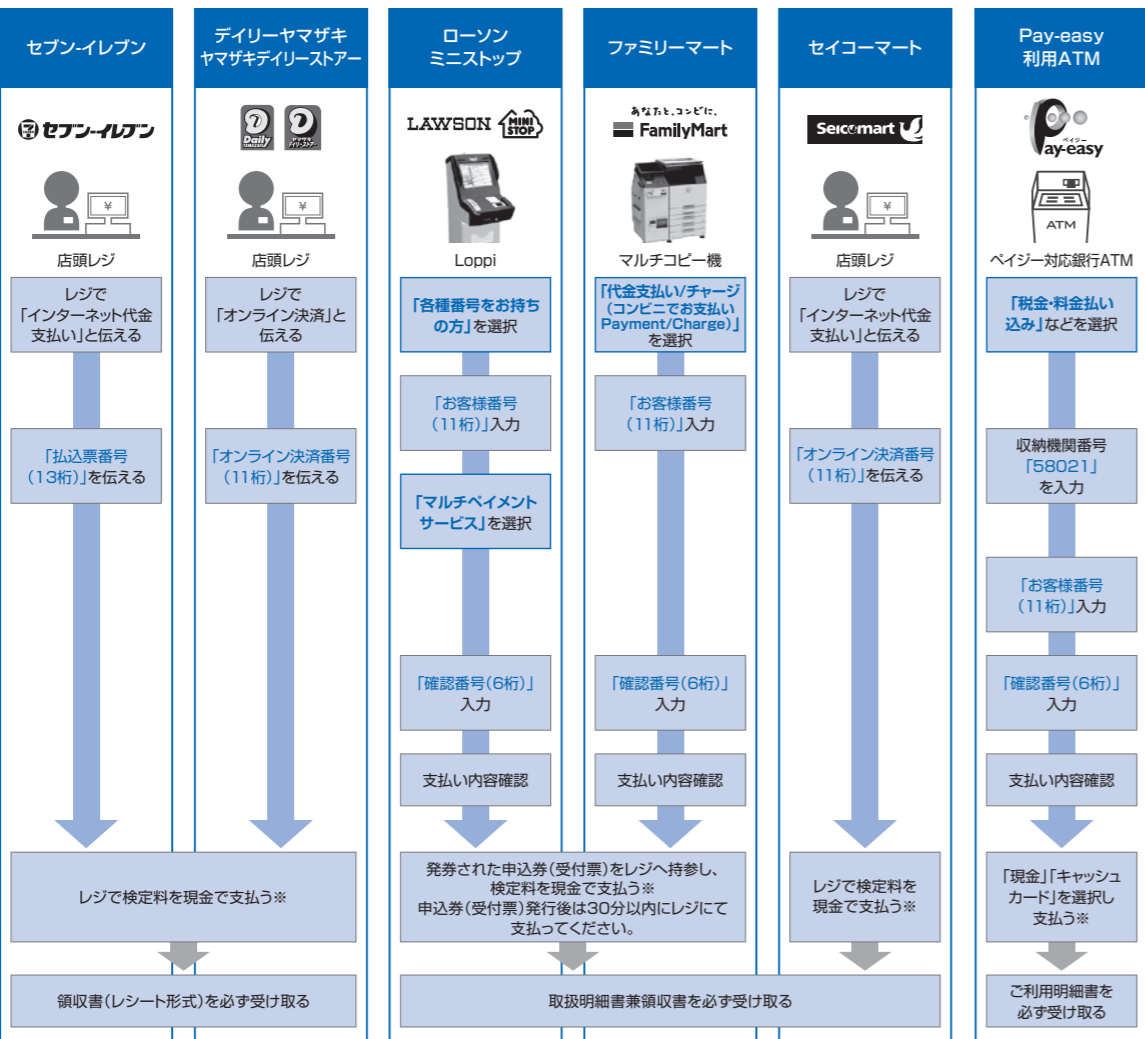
セブン-イレブン

セブン-イレブン

店頭レジ

レジで「インターネット代金支払い」と伝える

「払込票番号（13桁）」を伝える

デイリーヤマザキ
ヤマザキデイリーストアー

Daily

デイリーストアー

店頭レジ

レジで「オンライン決済」と伝える

「オンライン決済番号（11桁）」を伝える

レジで検定料を現金で支払う※

領収書（レシート形式）を必ず受け取る

ローソン
ミニストップ

LAWSON MINI STOP

Loppi

「各種番号をお持ちの方」を選択

「お客様番号（11桁）」入力

「マルチペイメントサービス」を選択

「確認番号（6桁）」入力

支払い内容確認

ファミリーマート

あなたと、コンビに、
FamilyMart

マルチコピー機

「代金支払い/チャージ（コンビニでお支払いPayment/Charge）」を選択

「お客様番号（11桁）」入力

「確認番号（6桁）」入力

支払い内容確認

発券された申込券（受付票）をレジへ持参し、検定料を現金で支払う※
申込券（受付票）発行後は30分以内にレジにて支払ってください。

セイコーマート

Seicomart

店頭レジ

レジで「インターネット代金支払い」と伝える

「オンライン決済番号（11桁）」を伝える

レジで検定料を現金で支払う※

取扱明細書兼領収書を必ず受け取る

Pay-easy
利用ATM

ペイジー
Pay-easy

ATM

ペイジー対応銀行ATM

「税金・料金払い込み」などを選択

収納機関番号「58021」を入力

「お客様番号（11桁）」入力

「確認番号（6桁）」入力

支払い内容確認

「現金」「キャッシュカード」を選択し支払う※

ご利用明細書を必ず受け取る